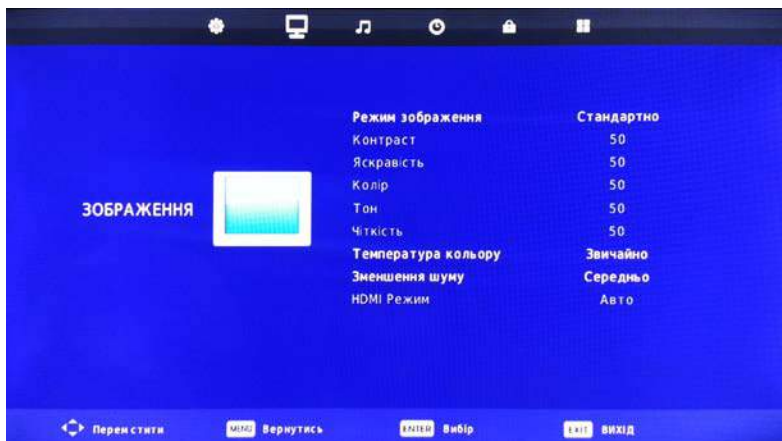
ЗОБРАЖЕННЯ

| | |
|---|---|
| Режим зображення | Стандартно |
| Контраст | 50 |
| Яскравість | 50 |
| Колір | 50 |
| Тон | 50 |
| Чіткість | 50 |
| Температура кольору | Звичайно |
| Зменшення шуму | Середньо |
| HDMI Режим | Авто |

Перем стити MENU Вернутись ENTER Вибір EXIT ВИХІД